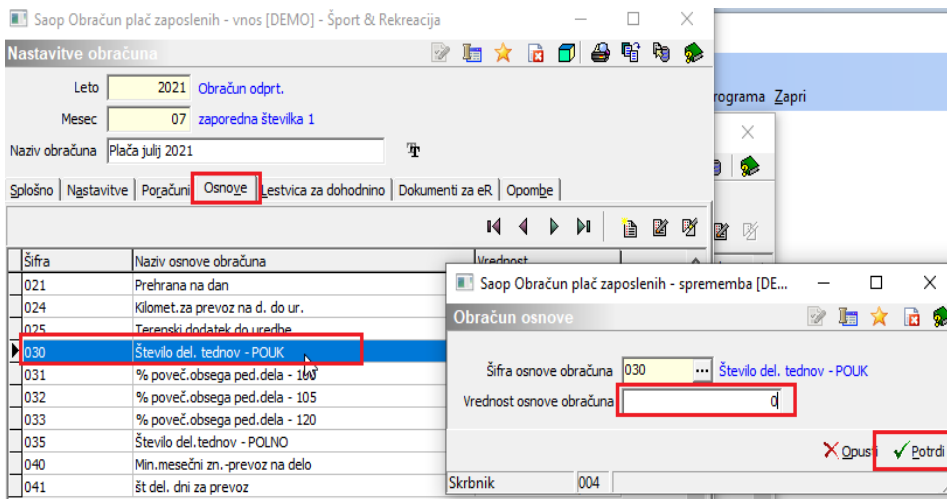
Saop Obračun plač zaposlenih - vnos [DEMO] - Šport & Rekreacija

Nastavitve obračuna

Leto 2021 Obračun odprt.

Mesec 07 zaporedna številka 1

Naziv obračuna Plača julij 2021

Splošno | Nastavitve | Poračuni | Osnove | Lestvica za dohodnino | Dokumenti za eR | Opombe

| Šifra | Naziv osnove obračuna | Vrednost |
|---|---|---|
| 021 | Prehrana na dan | |
| 024 | Kilomet.za prevoz na d. do ur. | |
| 025 | Terenski dodatek do uredbe | |
| 030 | Število del. tednov - POUK | |
| 031 | % poveč.obsega ped.dela - 100 | |
| 032 | % poveč.obsega ped.dela - 105 | |
| 033 | % poveč.obsega ped.dela - 120 | |
| 035 | Število del.tednov - POLNO | |
| 040 | Min.mesečni zn.-prevoz na delo | |
| 041 | št del. dni za prevoz | |

rograma Zapri

Saop Obračun plač zaposlenih - sprememba [DE...

Obračun osnove

Šifra osnove obračuna 030 ... Število del. tednov - POUK

Vrednost osnove obračuna 0

Opusti Potrdi

Skrbnik 004